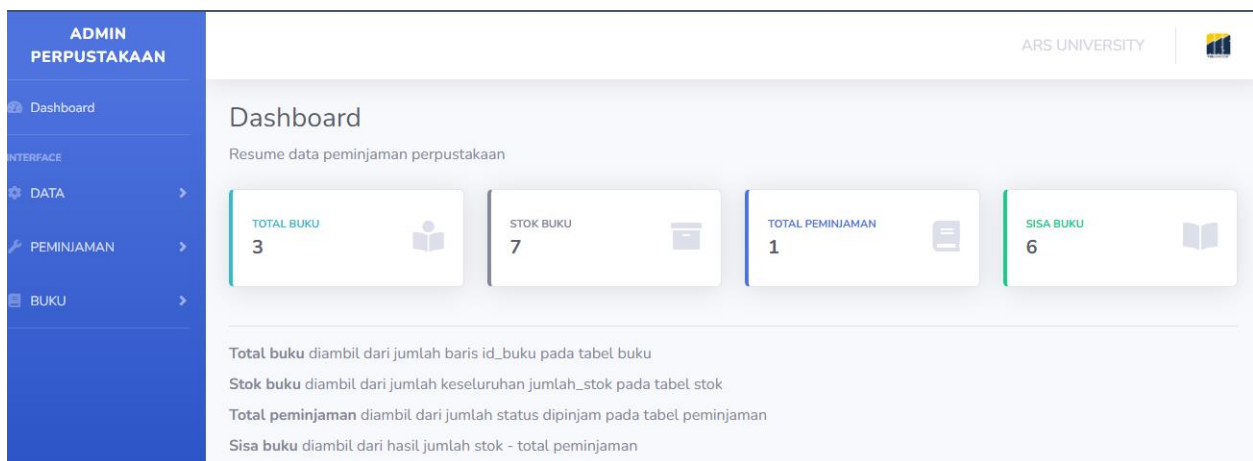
ADMIN PERPUSTAKAAN

Dashboard

INTERFACE

DATA

PEMINJAMAN

BUKU

ARS UNIVERSITY

Dashboard

Resume data peminjaman perpustakaan

TOTAL BUKU
3

STOK BUKU
7

TOTAL PEMINJAMAN
1

SISA BUKU
6

**Total buku** diambil dari jumlah baris id_buku pada tabel buku

**Stok buku** diambil dari jumlah keseluruhan jumlah_stok pada tabel stok

**Total peminjaman** diambil dari jumlah status dipinjam pada tabel peminjaman

**Sisa buku** diambil dari hasil jumlah stok - total peminjaman